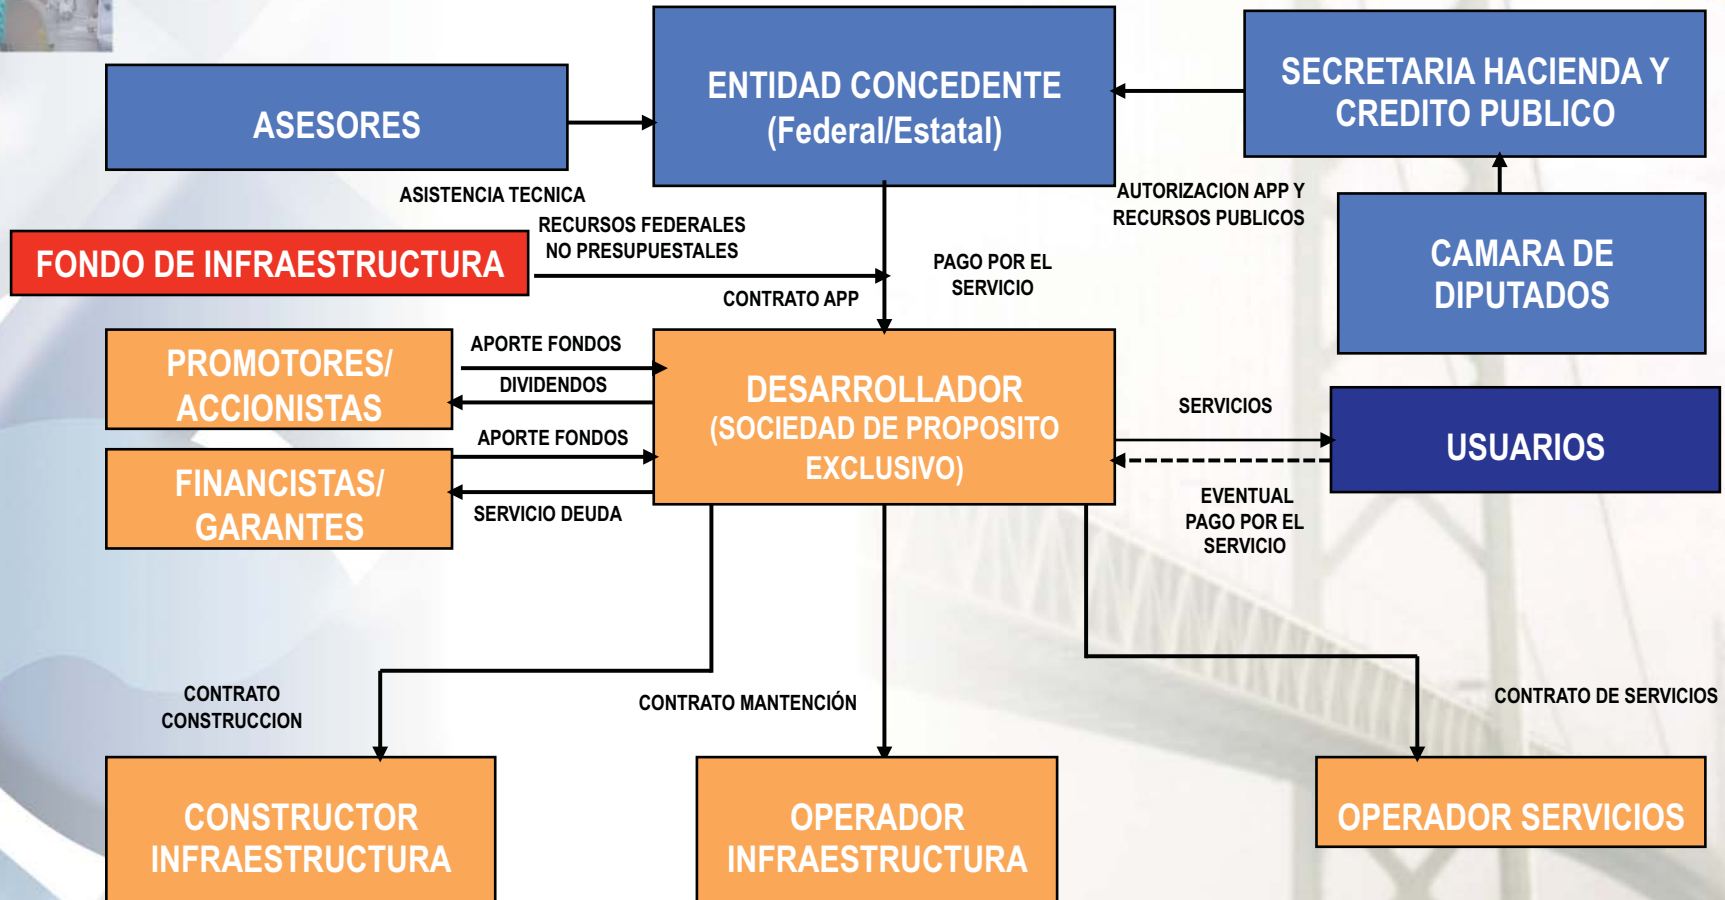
ASESORES

ENTIDAD CONCEDENTE (Federal/Estatal)

SECRETARIA HACIENDA Y CREDITO PUBLICO

ASISTENCIA TECNICA

RECURSOS FEDERALES NO PRESUPUESTALES

AUTORIZACION APP Y RECURSOS PUBLICOS

CAMARA DE DIPUTADOS

FONDO DE INFRAESTRUCTURA

PAGO POR EL SERVICIO

CONTRATO APP

PROMOTORES/ ACCIONISTAS

APORTE FONDOS

DIVIDENDOS

DESARROLLADOR (SOCIEDAD DE PROPOSITO EXCLUSIVO)

SERVICIOS

USUARIOS

APORTE FONDOS

FINANCISTAS/ GARANTES

SERVICIO DEUDA

EVENTUAL PAGO POR EL SERVICIO

CONTRATO CONSTRUCCION

CONTRATO MANTENCIÓN

CONTRATO DE SERVICIOS

CONSTRUCTOR INFRAESTRUCTURA

OPERADOR INFRAESTRUCTURA

OPERADOR SERVICIOS